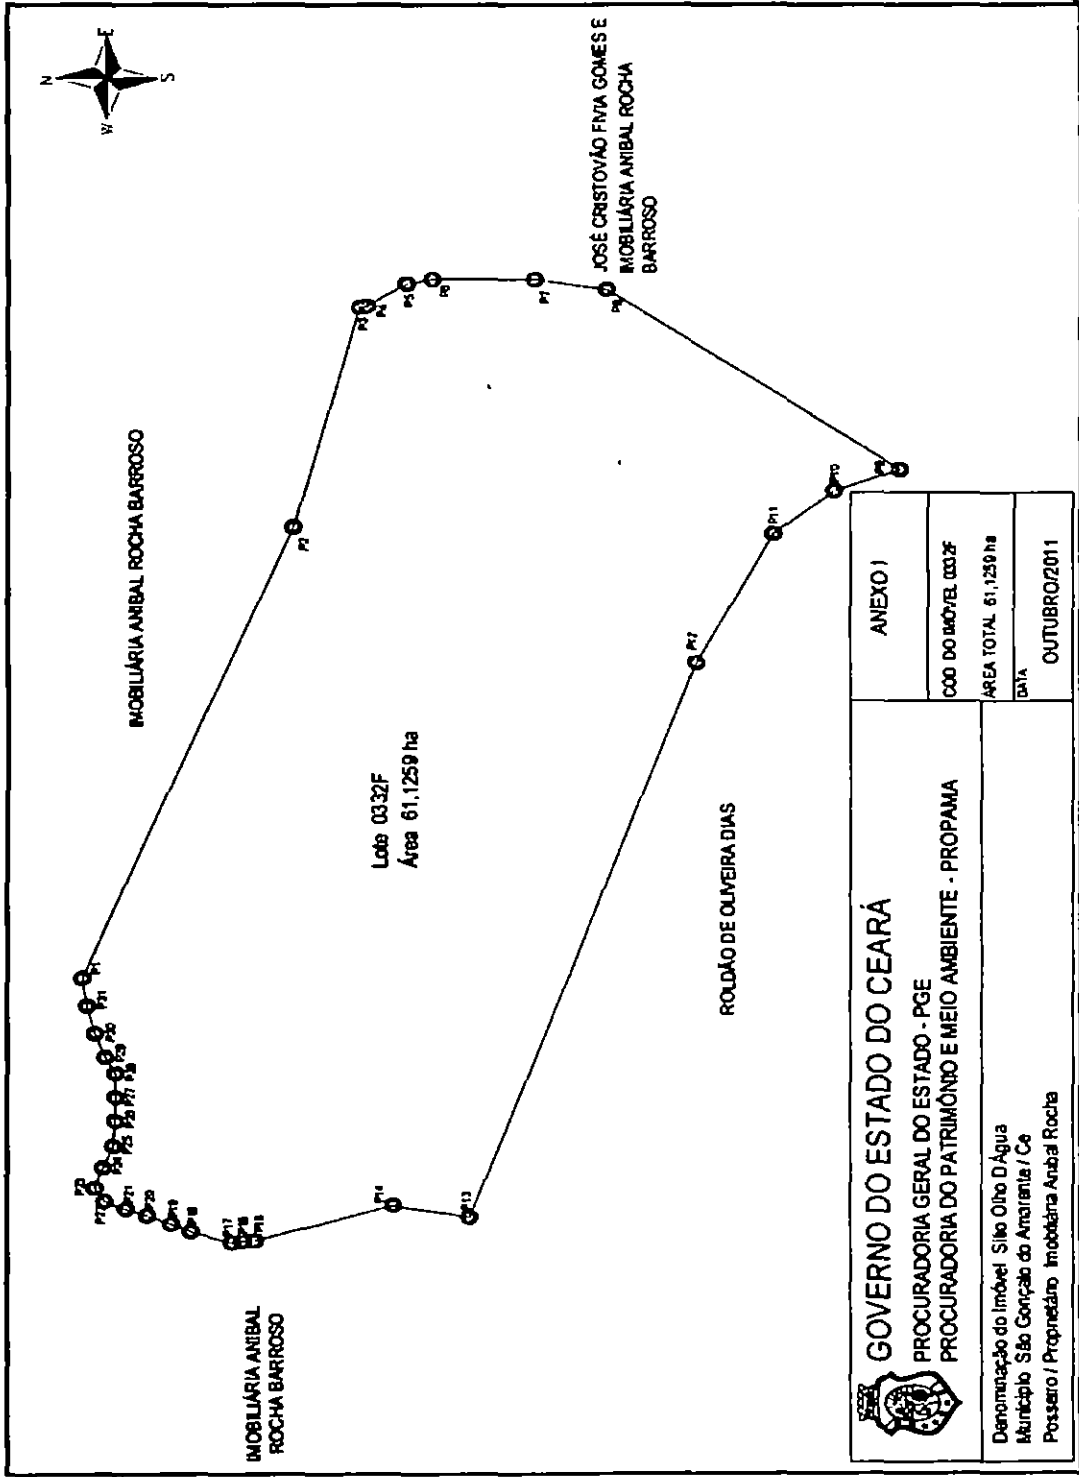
N
E
S
W

JOSÉ CRISTOVÃO FIVIA GOMES E IMOBILIÁRIA ANIBAL ROCHA BARROSO

IMOBILIÁRIA ANIBAL ROCHA BARROSO

Lote 0332F
Área 61,1259 ha

ROLDÃO DE OLIVEIRA DIAS

IMOBILIÁRIA ANIBAL ROCHA BARROSO

P1
P2
P3
P4
P5
P6
P7
P8
P9
P10
P11
P12
P13
P14
P15
P16
P17
P18
P19
P20
P21
P22
P23
P24
P25
P26
P27
P28
P29
P30
P31

GOVERNO DO ESTADO DO CEARÁ
PROCURADORIA GERAL DO ESTADO - PGE
PROCURADORIA DO PATRIMÔNIO E MEIO AMBIENTE - PROPAMA

ANEXO I

COD DO IMÓVEL 0332F
ÁREA TOTAL 61,1259 ha
DATA
OUTUBRO/2011

Denominação do Imóvel Sítio Olho D'Água
Município São Gonçalo do Amarante / Ce
Posseiro / Proprietário Imobiliária Anibal Rocha